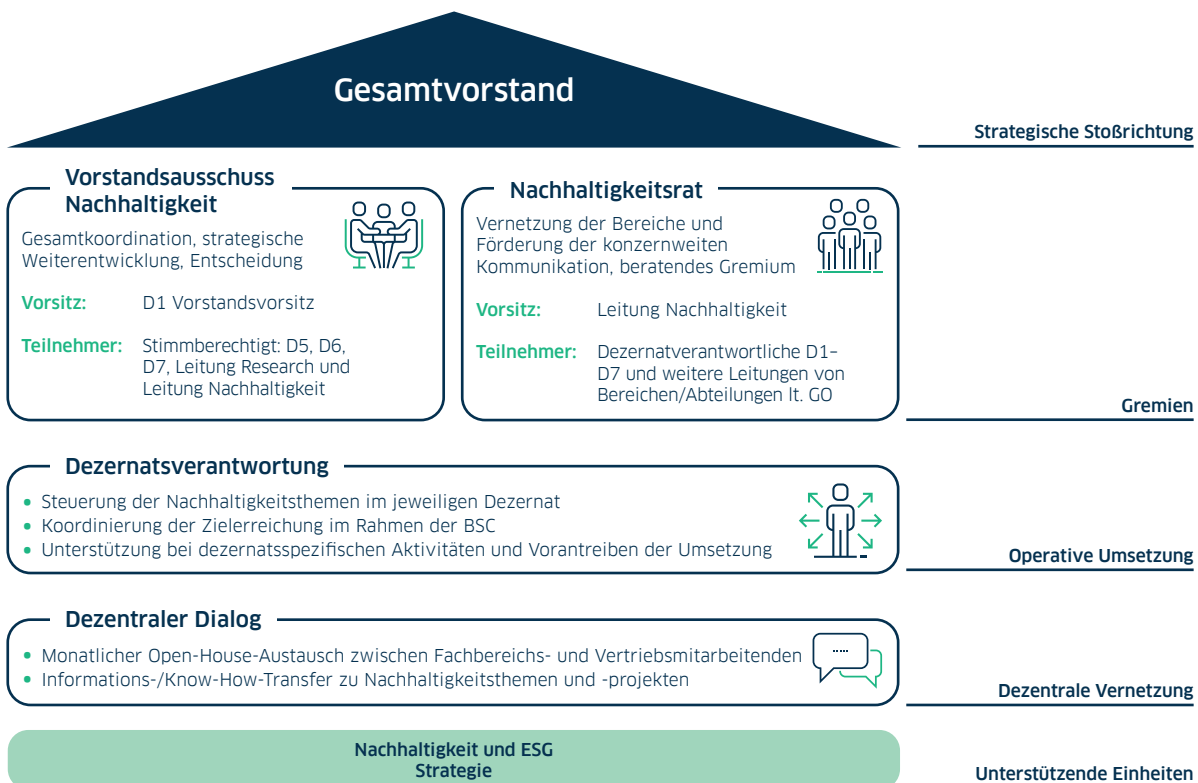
Gesamtvorstand

Strategische Stoßrichtung

Vorstandsausschuss Nachhaltigkeit

Gesamtkoordination, strategische Weiterentwicklung, Entscheidung

Vorsitz: D1 Vorstandsvorsitz

Teilnehmer: Stimmberechtigt: D5, D6, D7, Leitung Research und Leitung Nachhaltigkeit

Nachhaltigkeitsrat

Vernetzung der Bereiche und Förderung der konzernweiten Kommunikation, beratendes Gremium

Vorsitz: Leitung Nachhaltigkeit

Teilnehmer: Dezernatverantwortliche D1–D7 und weitere Leitungen von Bereichen/Abteilungen lt. GO

Gremien

Dezernatsverantwortung

• Steuerung der Nachhaltigkeitsthemen im jeweiligen Dezernat
• Koordinierung der Zielerreichung im Rahmen der BSC
• Unterstützung bei dezernatsspezifischen Aktivitäten und Vorantreiben der Umsetzung

Operative Umsetzung

Dezentraler Dialog

• Monatlicher Open-House-Austausch zwischen Fachbereichs- und Vertriebsmitarbeitenden
• Informations-/Know-How-Transfer zu Nachhaltigkeitsthemen und -projekten

Dezentrale Vernetzung

Nachhaltigkeit und ESG
Strategie

Unterstützende Einheiten